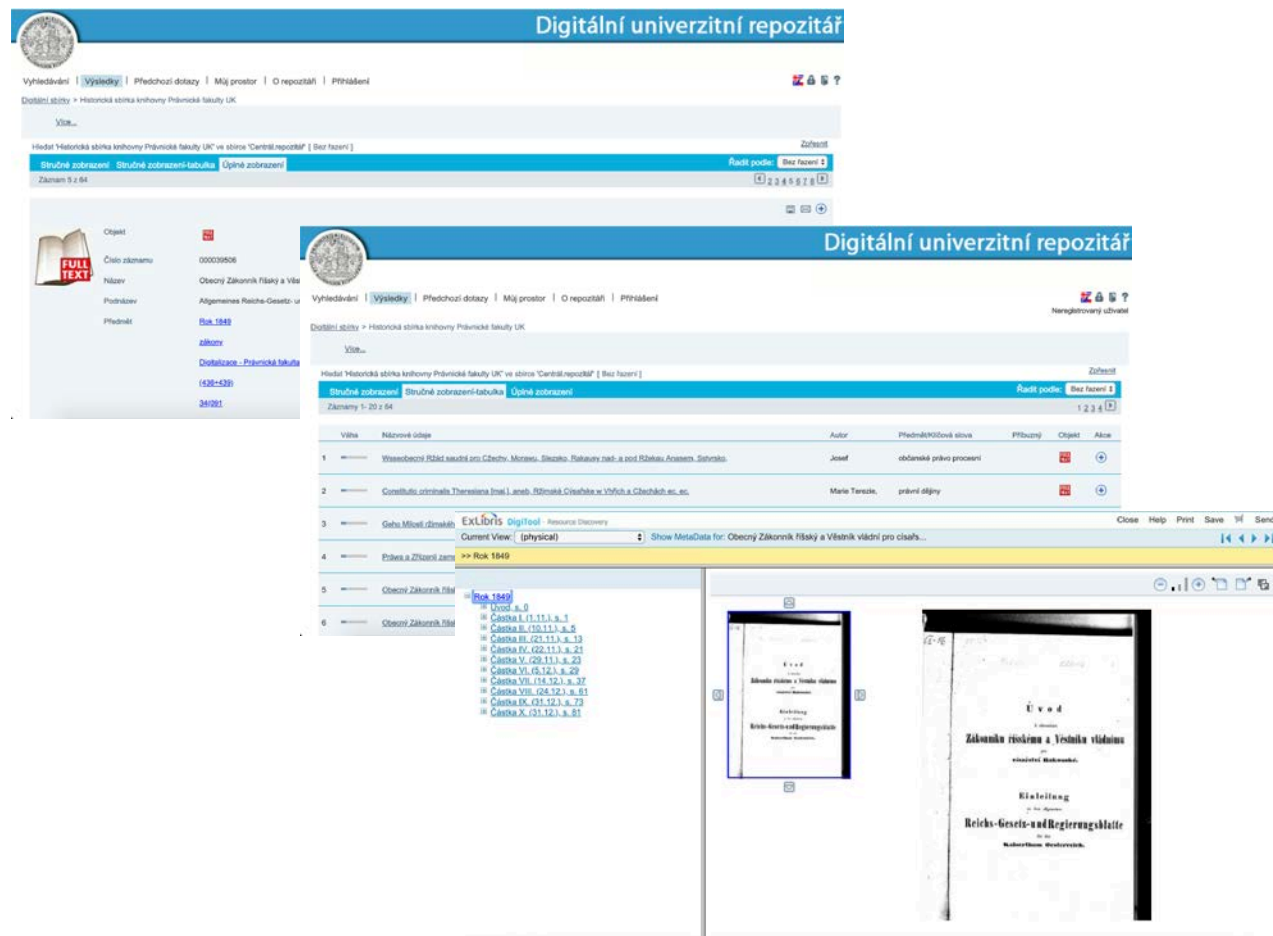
Digitální univerzitní repozitář

Vyhledávání | Výsledky | Předchozí dotazy | Můj prostor | O repozitáři | Přihlášení

Digitální sbírky > Historická sbírka knihovny Právnické fakulty UK

Více...

Hledat 'Historická sbírka knihovny Právnické fakulty UK' ve sbírce 'Centrál.repozitář' [ Bez řazení ]

Zpřesnit

Stručné zobrazení | Stručné zobrazení-tabulka | Úplné zobrazení

Řadit podle: Bez řazení

Záznam 5 z 64

1 2 3 4 5 6 7 8

FULL TEXT

Objekt

Číslo záznamu 000039506

Název Obecný Zákonník říšský a Věs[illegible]

Podnázev Allgemeines Reichs-Gesetz- u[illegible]

Předmět Rok 1849

zákony

Digitalizace - Právnická fakulta

(436+439)

34/(091

Digitální univerzitní repozitář

Vyhledávání | Výsledky | Předchozí dotazy | Můj prostor | O repozitáři | Přihlášení

Neregistrovaný uživatel

Digitální sbírky > Historická sbírka knihovny Právnické fakulty UK

Více...

Hledat 'Historická sbírka knihovny Právnické fakulty UK' ve sbírce 'Centrál.repozitář' [ Bez řazení ]

Zpřesnit

Stručné zobrazení | Stručné zobrazení-tabulka | Úplné zobrazení

Řadit podle: Bez řazení

Záznamy 1- 20 z 64

1 2 3 4

| | Váha | Názvové údaje | Autor | Předmět/Klíčová slova | Příbuzný | Objekt | Akce |
|---|---|---|---|---|---|---|---|
| 1 | | Wseobecný Řžád saudní pro Čechy, Morawu, Slezsko, Rakausy nad- a pod Řžekau Anasem, Sstyrsko. | Josef | občanské právo procesní | | | |
| 2 | | Constitutio criminalis Theresiana [mal.], aneb, Římská Cýsařská w Wyšších a Cžechách ec. ec. | Marie Terezie, | právní dějiny | | | |
| 3 | | Geho Milosti (Římskéh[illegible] | | | | | |
| 4 | | Práwa a Zřízení zem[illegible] | | | | | |
| 5 | | Obecný Zákonník říš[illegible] | | | | | |
| 6 | | Obecný Zákonník říš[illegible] | | | | | |

ExLibris DigiTool Resource Discovery

Close Help Print Save Send

Current View: (physical)

Show MetaData for: Obecný Zákonník říšský a Věstník vládní pro císařs...

>> Rok 1849

Rok 1849
Úvod, s. 0
Částka I. (1.11.), s. 1
Částka II. (10.11.), s. 5
Částka III. (21.11.), s. 13
Částka IV. (22.11.), s. 21
Částka V. (29.11.), s. 23
Částka VI. (5.12.), s. 29
Částka VII. (14.12.), s. 37
Částka VIII. (24.12.), s. 61
Částka IX. (31.12.), s. 73
Částka X. (31.12.), s. 81

Úvod
k obecnému
Zákonníku říšskému a Věstníku vládnímu
pro
císařství Rakouské.

Einleitung
zu dem allgemeinen
Reichs-Gesetz-und Regierungsblatte
für das
Kaiserthum Oesterreich.